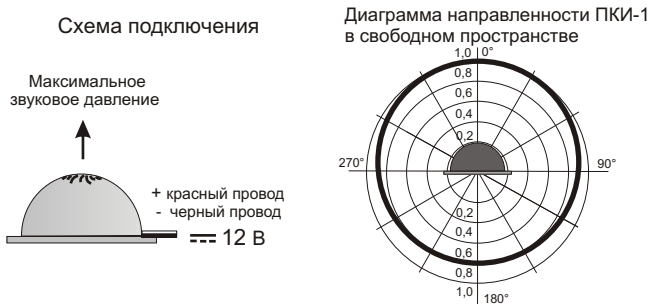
Схема подключения

Максимальное звуковое давление

+ красный провод
- черный провод
$\overline{---}$ 12 В

Диаграмма направленности ПКИ-1 в свободном пространстве

1,0
0°
0,8
0,6
0,4
0,2
270°
90°
0,2
0,4
0,6
0,8
1,0
180°